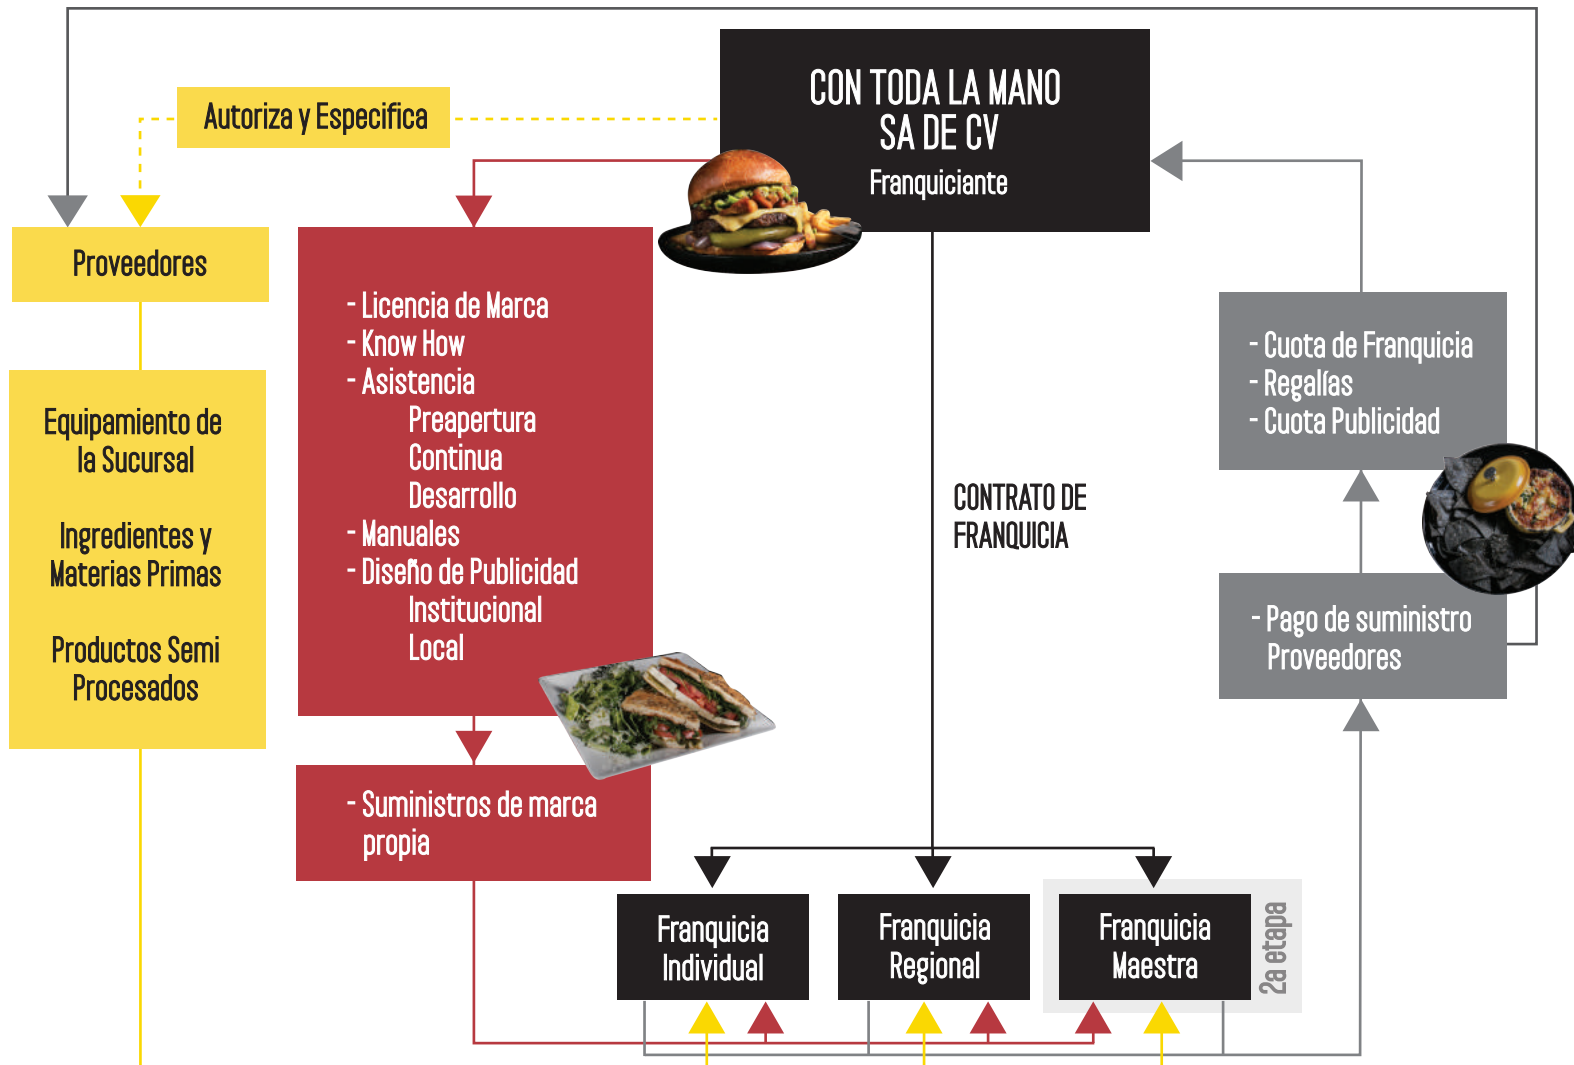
CON TODA LA MANO SA DE CV
Franquiciante

Autoriza y Especifica

Proveedores

Equipamiento de la Sucursal

Ingredientes y Materias Primas

Productos Semi Procesados

- Licencia de Marca
- Know How
- Asistencia
Preapertura
Continua
Desarrollo
- Manuales
- Diseño de Publicidad
Institucional
Local

- Suministros de marca propia

CONTRATO DE FRANQUICIA

- Cuota de Franquicia
- Regalías
- Cuota Publicidad

- Pago de suministro Proveedores

Franquicia Individual

Franquicia Regional

Franquicia Maestra

2a etapa